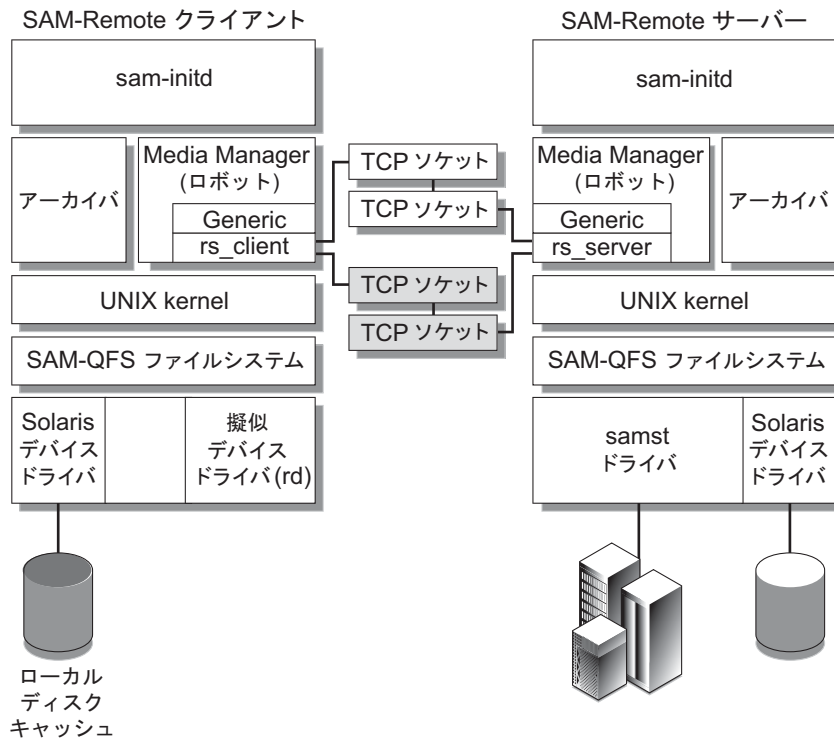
SAM-Remote クライアント

sam-initd

アーカイバ

Media Manager (ロボット)

Generic

rs_client

UNIX kernel

SAM-QFS ファイルシステム

Solaris デバイス ドライバ

擬似 デバイス ドライバ (rd)

ローカル ディスク キャッシュ

TCP ソケット

TCP ソケット

TCP ソケット

TCP ソケット

SAM-Remote サーバー

sam-initd

Media Manager (ロボット)

Generic

rs_server

アーカイバ

UNIX kernel

SAM-QFS ファイルシステム

samst ドライバ

Solaris デバイス ドライバ